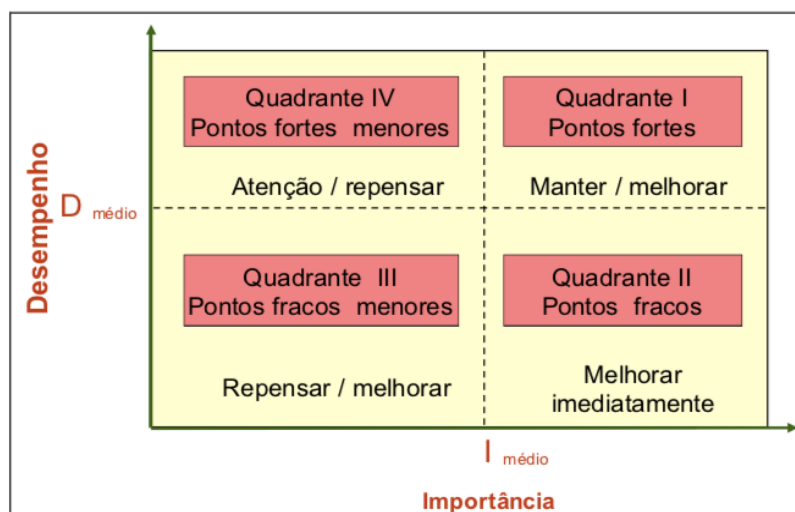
Desempenho

$D_{\text{médio}}$

Quadrante IV
Pontos fortes menores

Atenção / repensar

Quadrante I
Pontos fortes

Manter / melhorar

Quadrante III
Pontos fracos menores

Repensar / melhorar

Quadrante II
Pontos fracos

Melhorar
imediatamente

$I_{\text{médio}}$

Importância